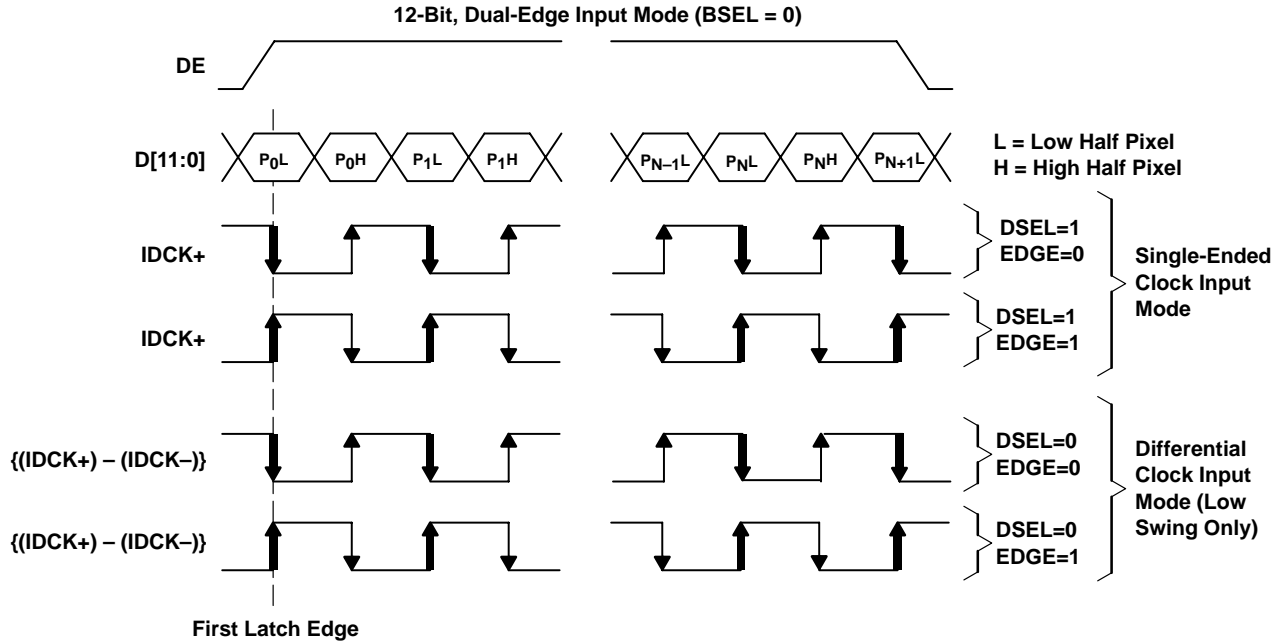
12-Bit, Dual-Edge Input Mode (BSEL = 0)

DE

D[11:0]

$P_0L$ $P_0H$ $P_1L$ $P_1H$ $P_{N-1}L$ $P_NL$ $P_NH$ $P_{N+1}L$

L = Low Half Pixel
H = High Half Pixel

IDCK+

DSEL=1
EDGE=0

IDCK+

DSEL=1
EDGE=1

Single-Ended Clock Input Mode

{(IDCK+) – (IDCK–)}

DSEL=0
EDGE=0

{(IDCK+) – (IDCK–)}

DSEL=0
EDGE=1

Differential Clock Input Mode (Low Swing Only)

First Latch Edge